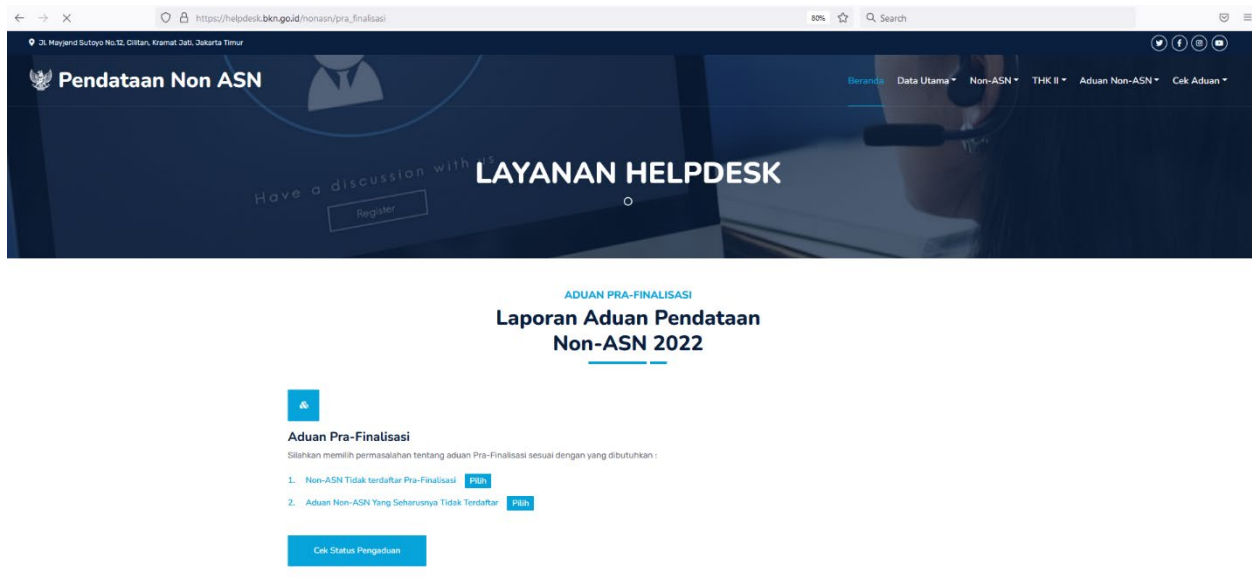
https://helpdesk.bkn.go.id/nonasn/pra_finalisasi

80%

Search

Jl. Mayjend Sutoyo No.12, Cililitan, Kramat Jati, Jakarta Timur

Pendataan Non ASN

Beranda Data Utama Non-ASN THK II Aduan Non-ASN Cek Aduan

Have a discussion with

Register

LAYANAN HELPDESK

ADUAN PRA-FINALISASI

Laporan Aduan Pendataan Non-ASN 2022

Aduan Pra-Finalisasi

Silahkan memilih permasalahan tentang aduan Pra-Finalisasi sesuai dengan yang dibutuhkan :

1. Non-ASN Tidak terdaftar Pra-Finalisasi Pilih

2. Aduan Non-ASN Yang Seharusnya Tidak Terdaftar Pilih

Cek Status Pengaduan